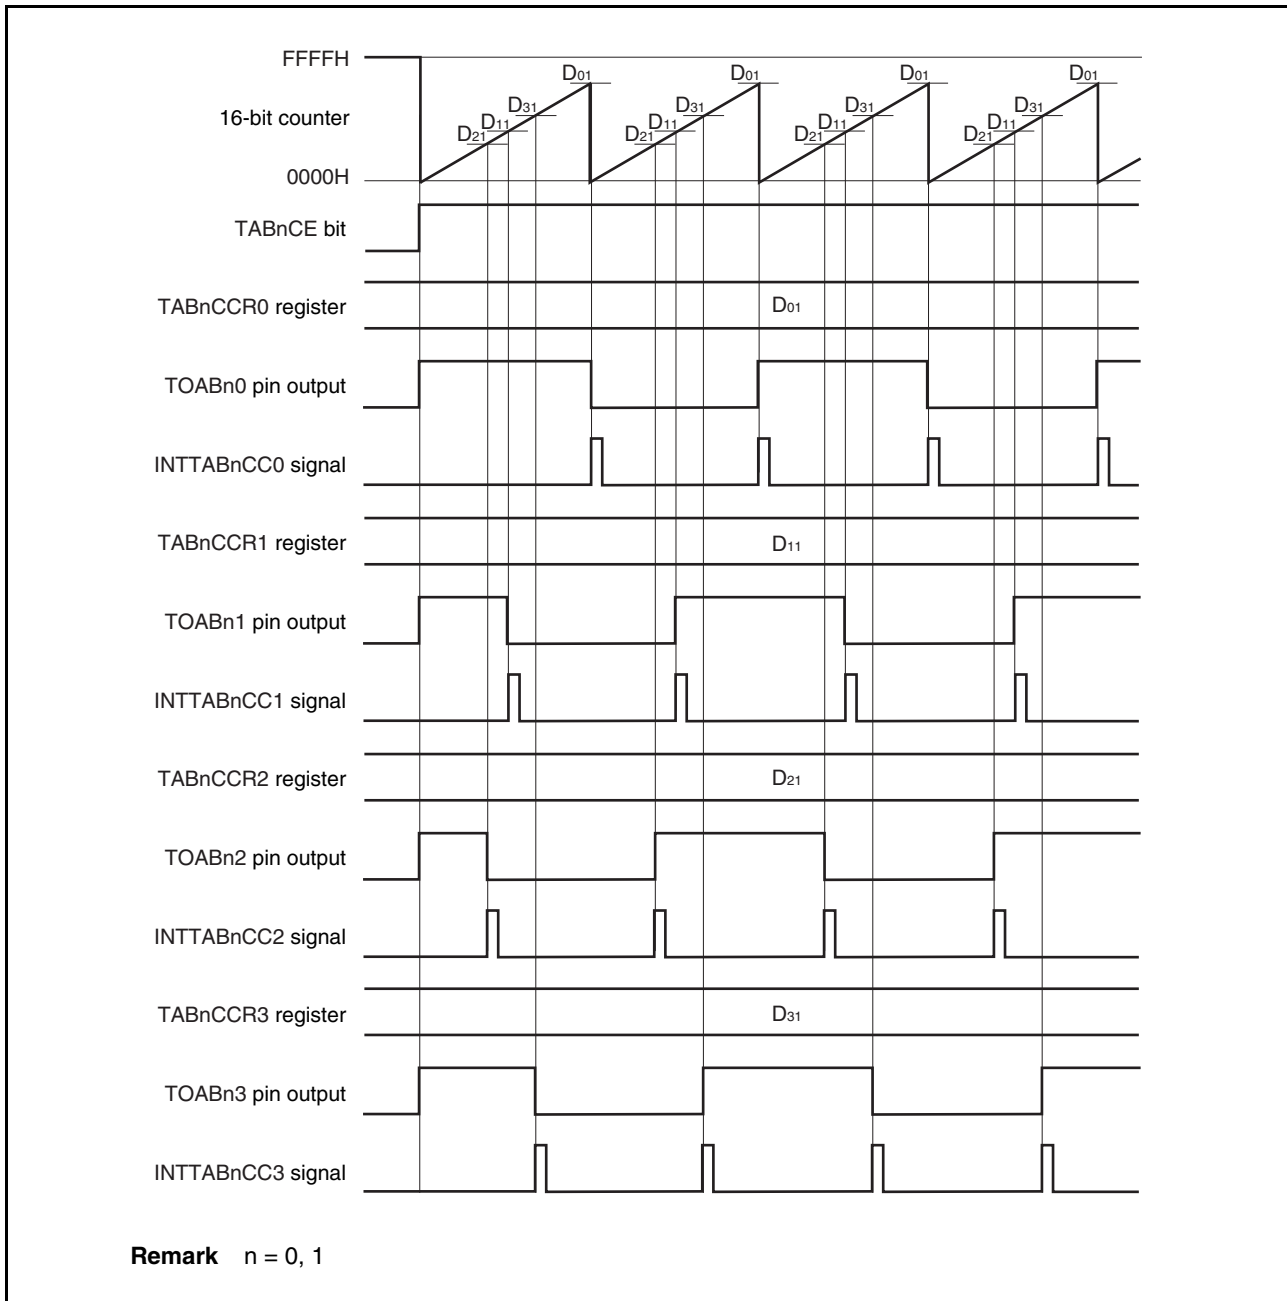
FFFFH
16-bit counter
0000H
$D_{01}$
$D_{31}$
$D_{11}$
$D_{21}$
$D_{01}$
$D_{31}$
$D_{11}$
$D_{21}$
$D_{01}$
$D_{31}$
$D_{11}$
$D_{21}$
$D_{01}$
$D_{31}$
$D_{11}$
$D_{21}$

TABnCE bit

TABnCCR0 register
$D_{01}$

TOABn0 pin output

INTTABnCC0 signal

TABnCCR1 register
$D_{11}$

TOABn1 pin output

INTTABnCC1 signal

TABnCCR2 register
$D_{21}$

TOABn2 pin output

INTTABnCC2 signal

TABnCCR3 register
$D_{31}$

TOABn3 pin output

INTTABnCC3 signal

**Remark** n = 0, 1